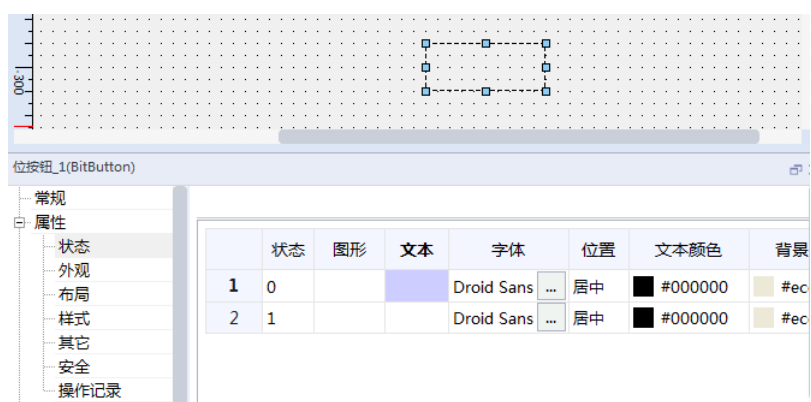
300

位按钮_1(BitButton)

常规
属性
状态
外观
布局
样式
其它
安全
操作记录

|  | 状态 | 图形 | 文本 | 字体 | 位置 | 文本颜色 | 背景 |
|---|---|---|---|---|---|---|---|
| 1 | 0 |  |  | Droid Sans ... | 居中 | #000000 | #ec |
| 2 | 1 |  |  | Droid Sans ... | 居中 | #000000 | #ec |